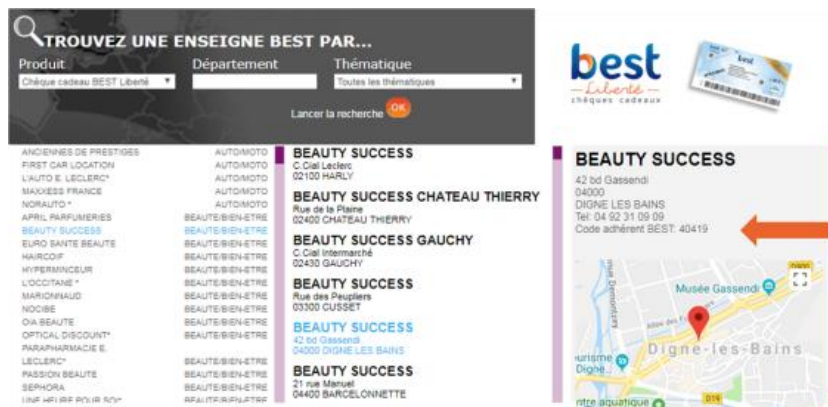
TROUVEZ UNE ENSEIGNE BEST PAR...

Produit
Chèque cadeau BEST Liberté

Département

Thématique
Toutes les thématiques

Lancer la recherche OK

best
Liberté
chèques cadeaux

| | |
|---|---|
| ANCIENNES DE PRESTIGES | AUTO/MOTO |
| FIRST CAR LOCATION | AUTO/MOTO |
| L'AUTO E. LECLERC* | AUTO/MOTO |
| MAXXESS FRANCE | AUTO/MOTO |
| NORAUTO * | AUTO/MOTO |
| APRIL PARFUMERIES | BEAUTE/BIEN-ETRE |
| BEAUTY SUCCESS | BEAUTE/BIEN-ETRE |
| EURO SANTE BEAUTE | BEAUTE/BIEN-ETRE |
| HAIRCOIF | BEAUTE/BIEN-ETRE |
| HYPERMINCEUR | BEAUTE/BIEN-ETRE |
| L'OCCITANE * | BEAUTE/BIEN-ETRE |
| MARIONNAUD | BEAUTE/BIEN-ETRE |
| NOCIBE | BEAUTE/BIEN-ETRE |
| OIA BEAUTE | BEAUTE/BIEN-ETRE |
| OPTICAL DISCOUNT* | BEAUTE/BIEN-ETRE |
| PARAPHARMACIE E. LECLERC* | BEAUTE/BIEN-ETRE |
| PASSION BEAUTE | BEAUTE/BIEN-ETRE |
| SEPHORA | BEAUTE/BIEN-ETRE |
| UNE HEURE POUR SOI* | BEAUTE/BIEN-ETRE |

BEAUTY SUCCESS
C.Cial Leclerc
02100 HARLY

BEAUTY SUCCESS CHATEAU THIERRY
Rue de la Plaine
02400 CHATEAU THIERRY

BEAUTY SUCCESS GAUCHY
C.Cial Intermarché
02430 GAUCHY

BEAUTY SUCCESS
Rue des Peupliers
03300 CUSSET

BEAUTY SUCCESS
42 bd Gassendi
04000 DIGNE LES BAINS

BEAUTY SUCCESS
21 rue Manuel
04400 BARCELONNETTE

BEAUTY SUCCESS
42 bd Gassendi
04000
DIGNE LES BAINS
Tel: 04 92 31 09 09
Code adhérent BEST: 40419

Musée Gassendi
Digne-les-Bains
Digne
D19